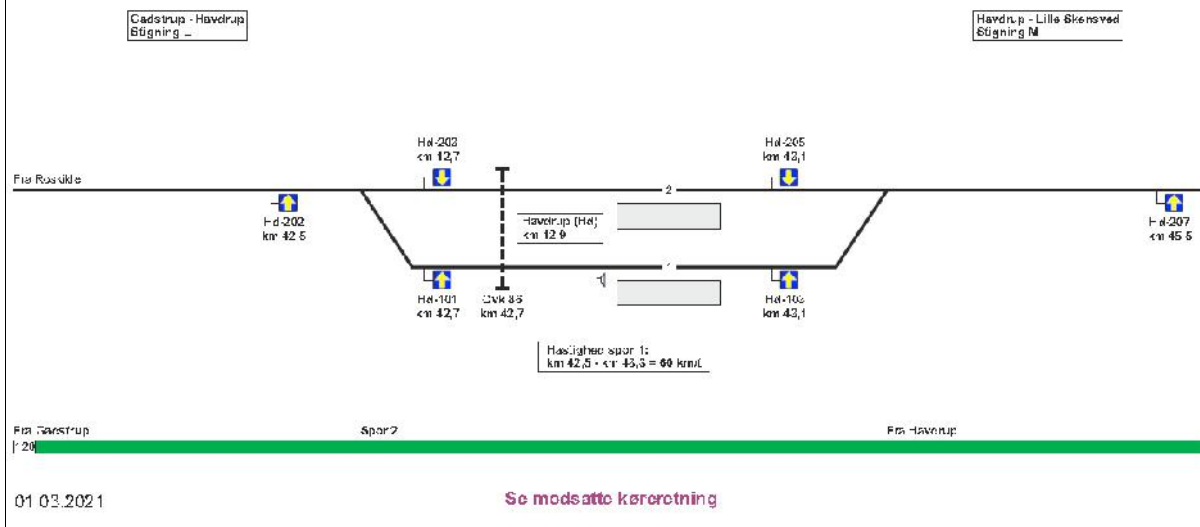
Gadstrup - Havdrup
Stigning _

Havdrup - Lille Skensved
Stigning M

Hd-203
km 42,7

Hd-205
km 43,1

Fra Roskilde

2

Hd-202
km 42,5

Havdrup (Hd)
km 42,9

Hd-207
km 43,5

1

Hd-101
km 42,7

Ovk 8,5
km 42,7

Hd-103
km 43,1

Hastighed spor 1:
km 42,5 - km 43,3 = 60 km/t

Fra Gadstrup

Spor 2

Fra Havdrup

120

01.03.2021

Se modsatte køreretning